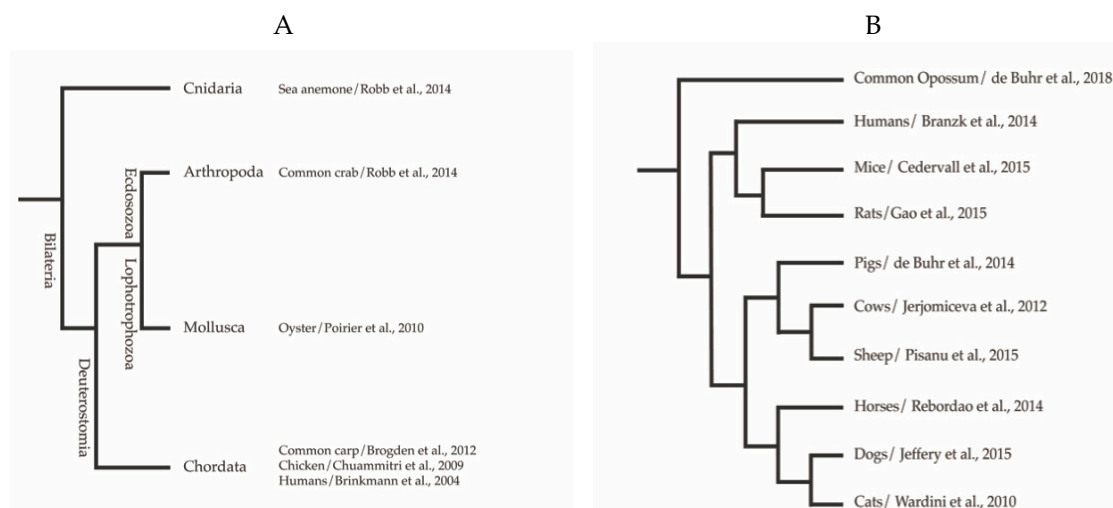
A

Cnidaria Sea anemone/Robb et al., 2014

Ecdosozoa

Arthropoda Common crab/Robb et al., 2014

Bilateria

Lophotrophozoa

Mollusca Oyster/Poirier et al., 2010

Deuterostomia

Chordata Common carp/Brogden et al., 2012
Chicken/Chuammitri et al., 2009
Humans/Brinkmann et al., 2004

B

Common Opossum/ de Buhr et al., 2018

Humans/ Branzk et al., 2014

Mice/ Cedervall et al., 2015

Rats/Gao et al., 2015

Pigs/ de Buhr et al., 2014

Cows/ Jerjomiceva et al., 2012

Sheep/ Pisanu et al., 2015

Horses/ Rebordao et al., 2014

Dogs/ Jeffery et al., 2015

Cats/ Wardini et al., 2010